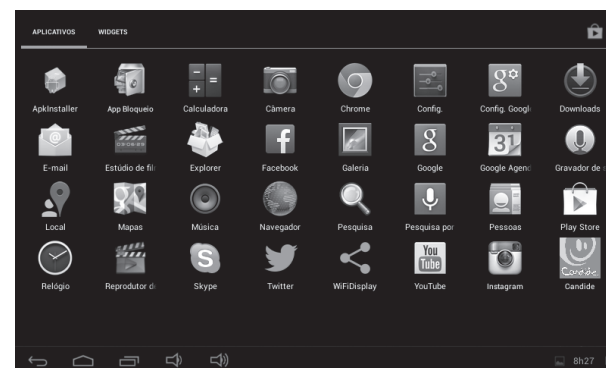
APLICATIVOS WIDGETS

ApkInstaller
App Bloqueio
Calculadora
Câmera
Chrome
Config.
Config. Googl
Downloads

E-mail
Estúdio de fil
Explorer
Facebook
Galeria
Google
Google Agend
Gravador de s

Local
Mapas
Música
Navegador
Pesquisa
Pesquisa por
Pessoas
Play Store

Relógio
Reprodutor d
Skype
Twitter
WiFiDisplay
YouTube
Instagram
Candide

8h27